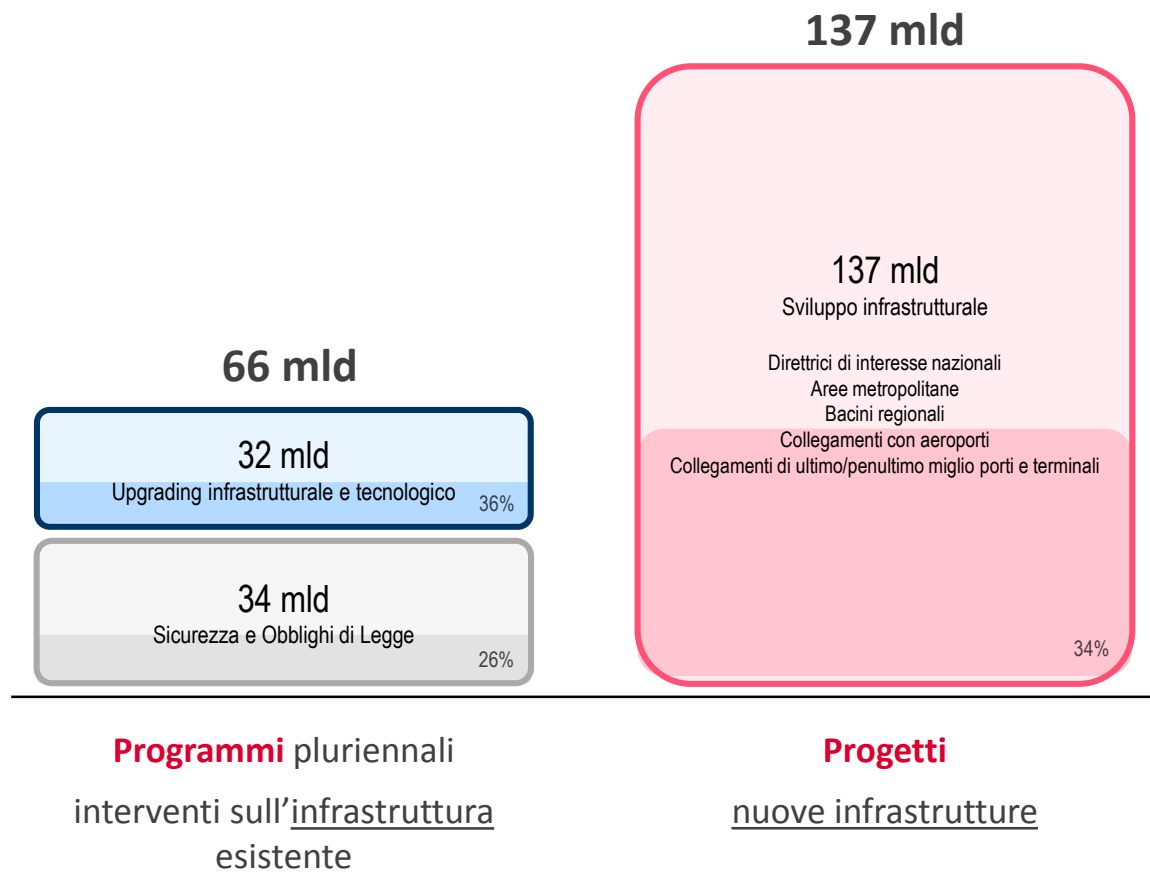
66 mld

32 mld
Upgrading infrastrutturale e tecnologico
36%

34 mld
Sicurezza e Obblighi di Legge
26%

137 mld

137 mld
Sviluppo infrastrutturale

Direttrici di interesse nazionali
Aree metropolitane
Bacini regionali
Collegamenti con aeroporti
Collegamenti di ultimo/penultimo miglio porti e terminali
34%

Programmi pluriennali
interventi sull'infrastruttura esistente

Progetti
nuove infrastrutture